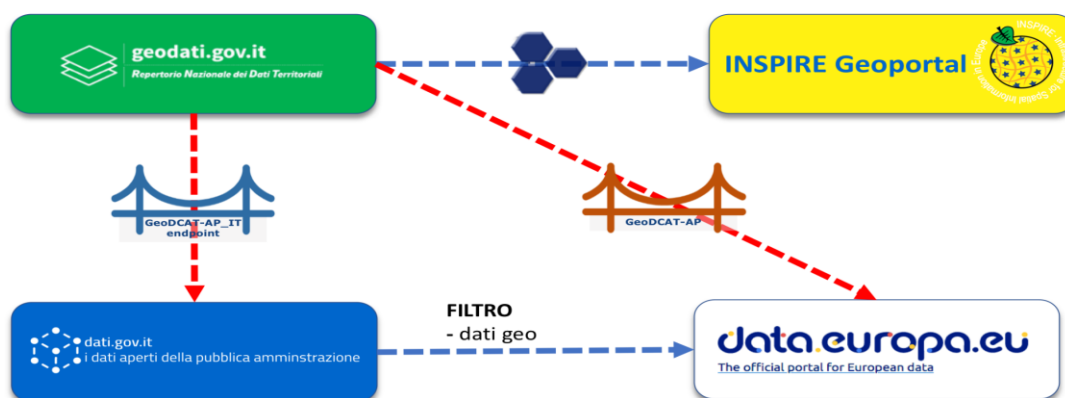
geodati.gov.it
Repertorio Nazionale dei Dati Territoriali

INSPIRE Geoportal

INSPIRE Infrastructure for Spatial Information in Europe

GeoDCAT-AP_IT endpoint

GeoDCAT-AP

dati.gov.it
i dati aperti della pubblica amminstrazione

FILTRO
- dati geo

data.europa.eu
The official portal for European data